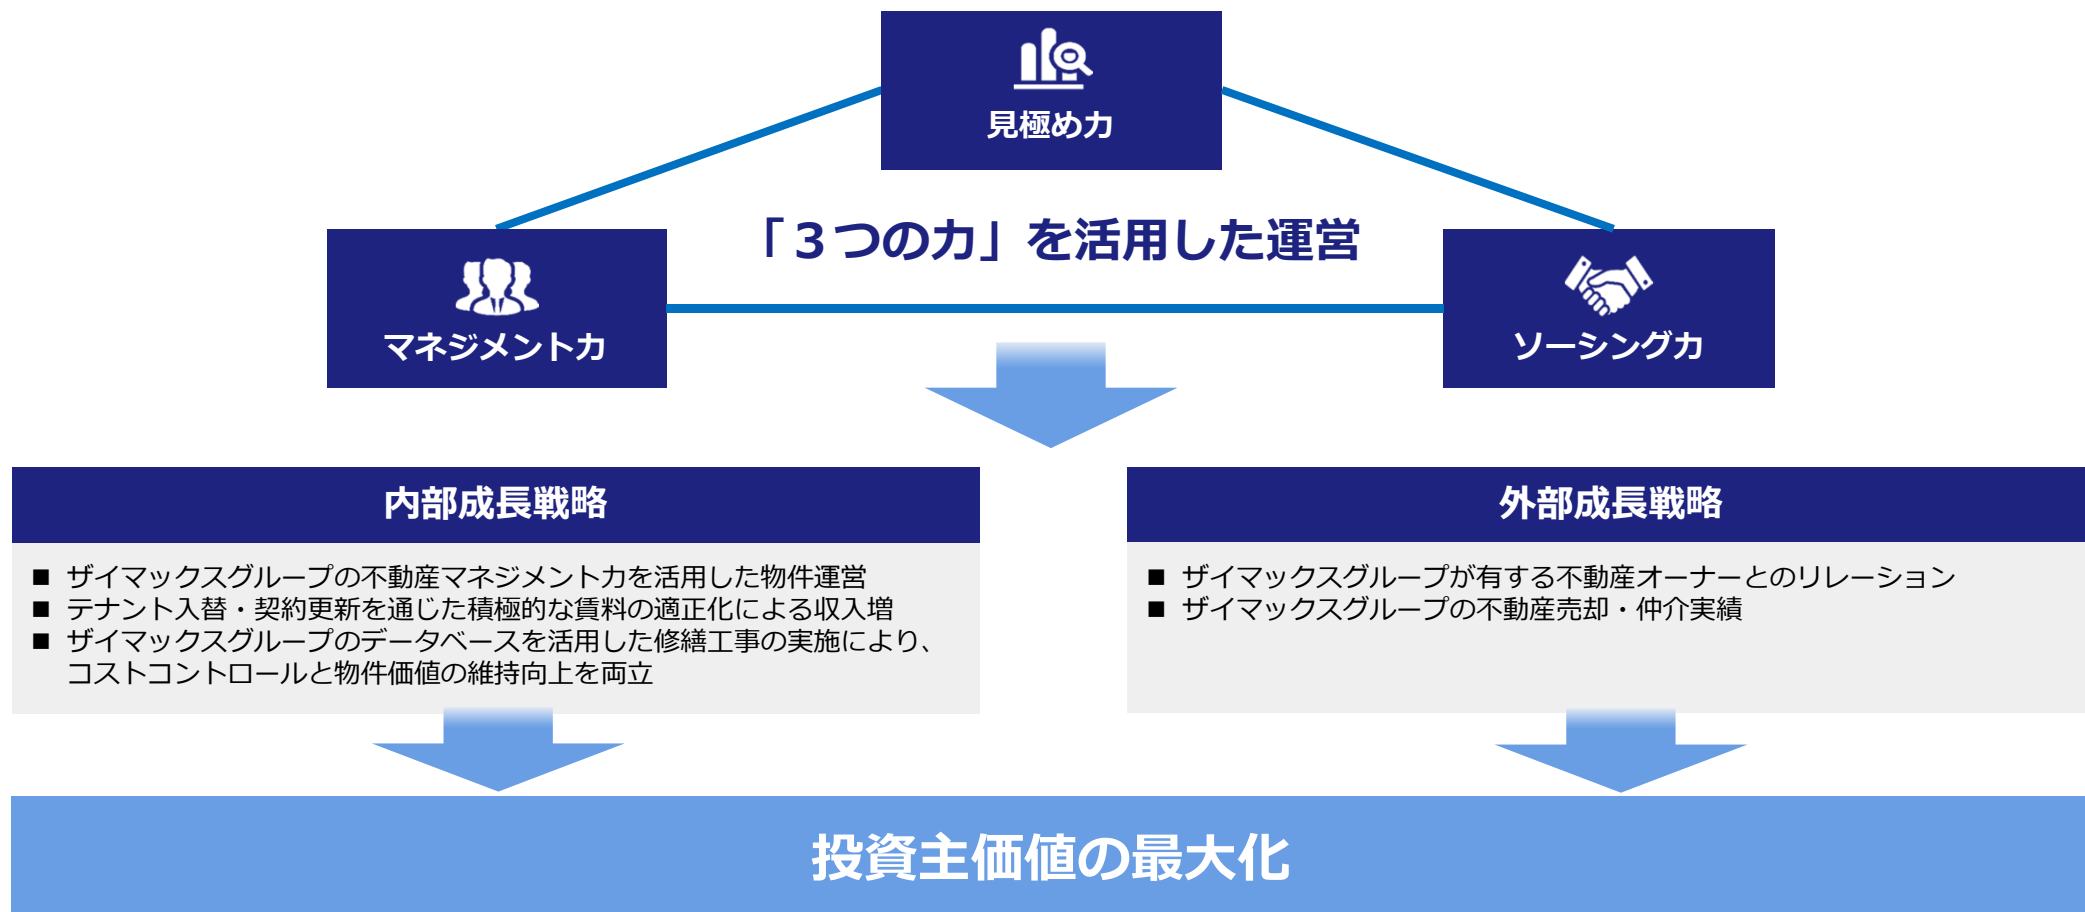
見極め力

「３つの力」を活用した運営

マネジメント力

ソーシング力

内部成長戦略

■ ザイマックスグループの不動産マネジメント力を活用した物件運営
■ テナント入替・契約更新を通じた積極的な賃料の適正化による収入増
■ ザイマックスグループのデータベースを活用した修繕工事の実施により、コストコントロールと物件価値の維持向上を両立

外部成長戦略

■ ザイマックスグループが有する不動産オーナーとのリレーション
■ ザイマックスグループの不動産売却・仲介実績

投資主価値の最大化